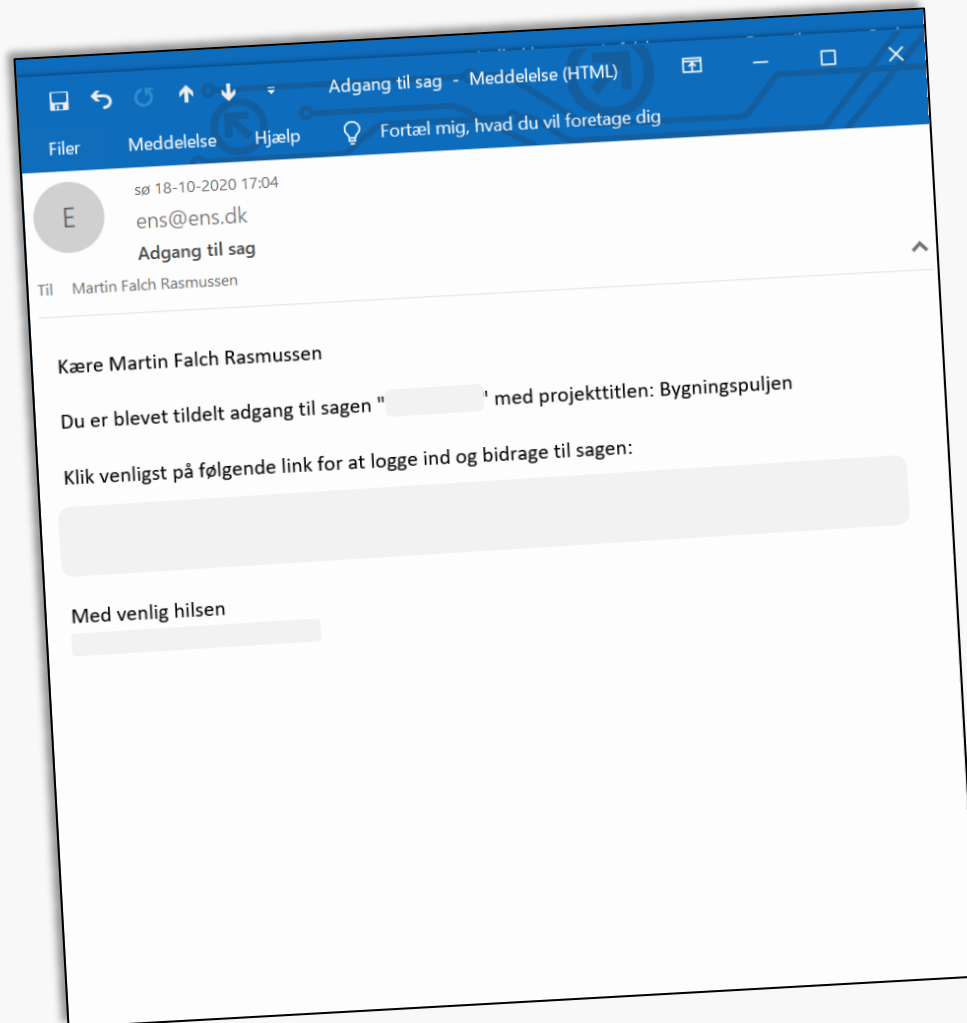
Adgang til sag - Meddelelse (HTML)

Filer Meddelelse Hjælp Fortæl mig, hvad du vil foretage dig

E
sø 18-10-2020 17:04
ens@ens.dk
Adgang til sag

Til Martin Falch Rasmussen

Kære Martin Falch Rasmussen

Du er blevet tildelt adgang til sagen "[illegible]" med projekttitlen: Bygningspuljen

Klik venligst på følgende link for at logge ind og bidrage til sagen:

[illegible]

Med venlig hilsen
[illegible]